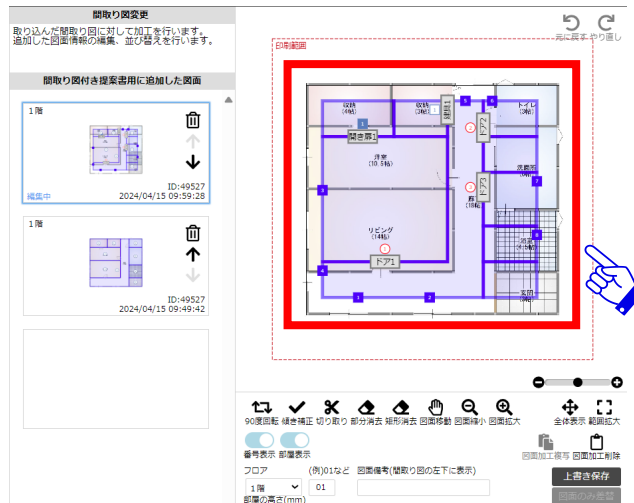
間取り図変更

取り込んだ間取り図に対して加工を行います。
追加した図面情報の編集、並び替えを行います。

間取り図付き提案書用に追加した図面

1階

ID:49527
2024/04/15 09:59:28
編集中

1階

ID:49527
2024/04/15 09:49:42

元に戻す やり直し

印刷範囲

収納 (4帖)
収納 (4帖)
トイレ (3帖)
開き扉1
ドア2
ドア3
洋室 (10.5帖)
廊下 (3帖)
洗面所 (3帖)
リビング (14帖)
ドア1
玄関 (3帖)

90度回転 傾き補正 切り取り 部分消去 矩形消去 図面移動 図面縮小 図面拡大 全体表示 範囲拡大

番号表示 部屋表示

図面加工複写 図面加工削除

フロア
1階
(例)01など
01
図面備考(間取り図の左下に表示)
部屋の高さ(mm)

上書き保存
図面のみ登録